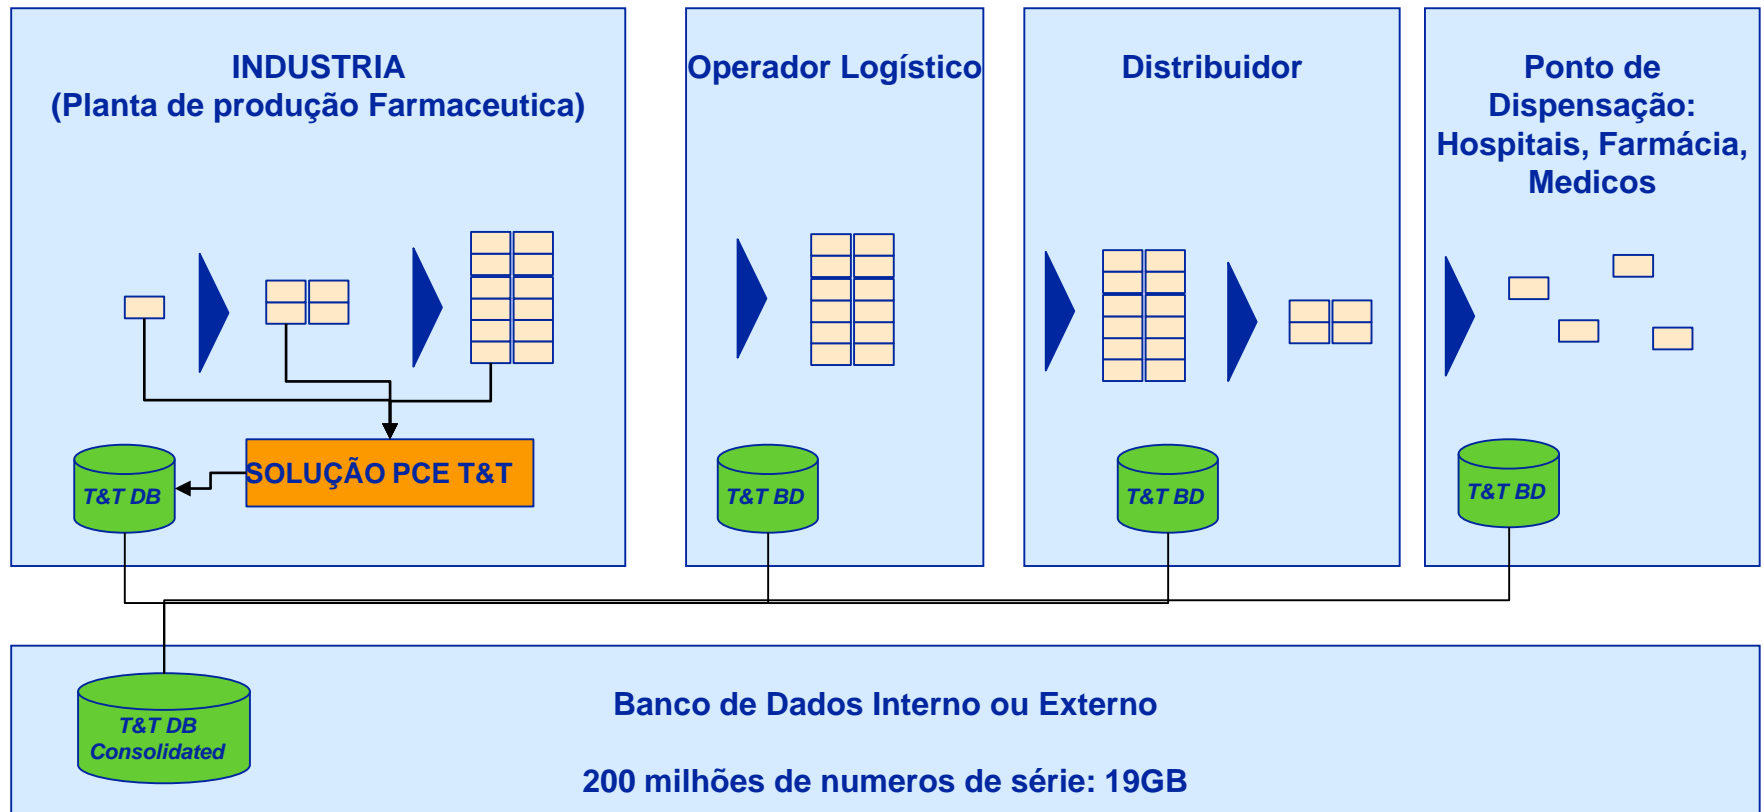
INDUSTRIA
(Planta de produção Farmaceutica)

SOLUÇÃO PCE T&T

T&T DB

Operador Logístico

T&T BD

Distribuidor

T&T BD

Ponto de Dispensação: Hospitais, Farmácia, Medicos

T&T BD

T&T DB Consolidated

Banco de Dados Interno ou Externo

200 milhões de numeros de série: 19GB